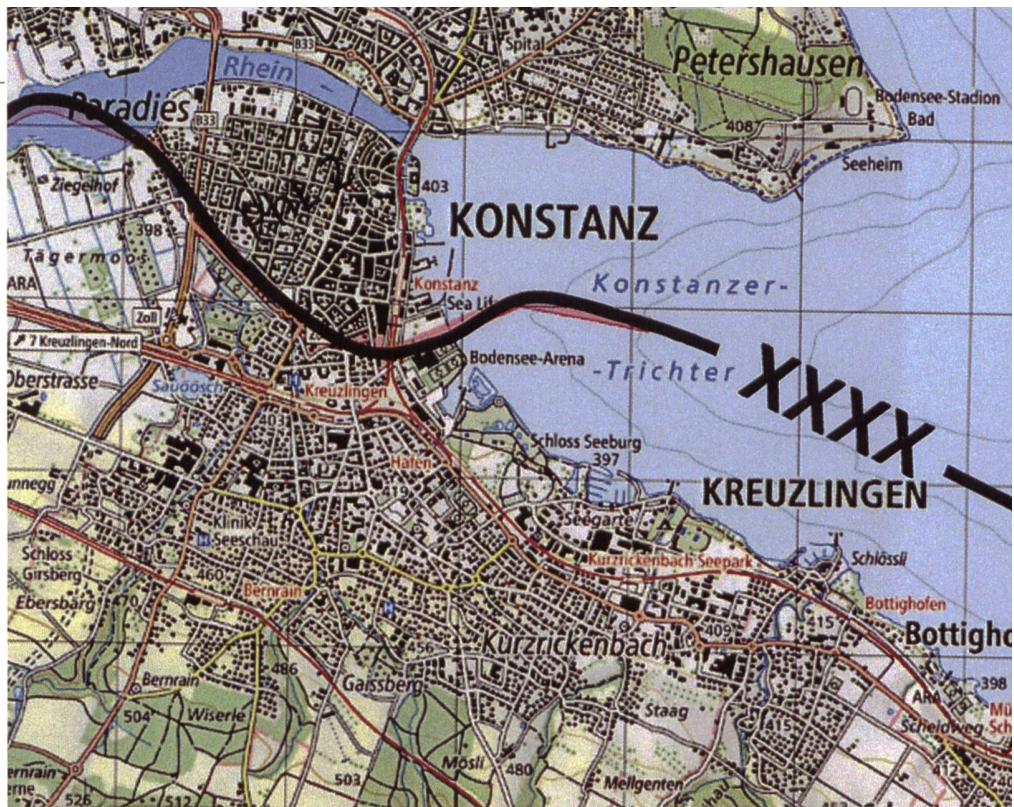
Rhein
B33
Spital
Petershausen
Paradies
B33
Bodensee-Stadion
Bad
408
Seeheim
Ziegelhof
403
KONSTANZ
398
Tägermoos
ARA
Konstanz
Sea Life
Konstanzer-
Zoll
7 Kreuzlingen-Nord
Bodensee-Arena
Oberstrasse
Saubösch
Kreuzlingen
-Trichter
XXXX
Schloss Seeburg
397
Hafen
unnegg
KREUZLINGEN
Klinik
Seeschau
Seegarten
Kurzrickenbach Seepark
Schlössli
Schloss
Girsberg
460
Ebersbärg
470
Bernrain
Bottighofen
409
415
Bottigho
486
456
Kurzrickenbach
Bernrain
Gaissberg
398
ARA
504
Wiserle
Staag
415
Scheidweg
Mü
Sch
rrain
rne
526
503
Mösli
480
Mellgenten